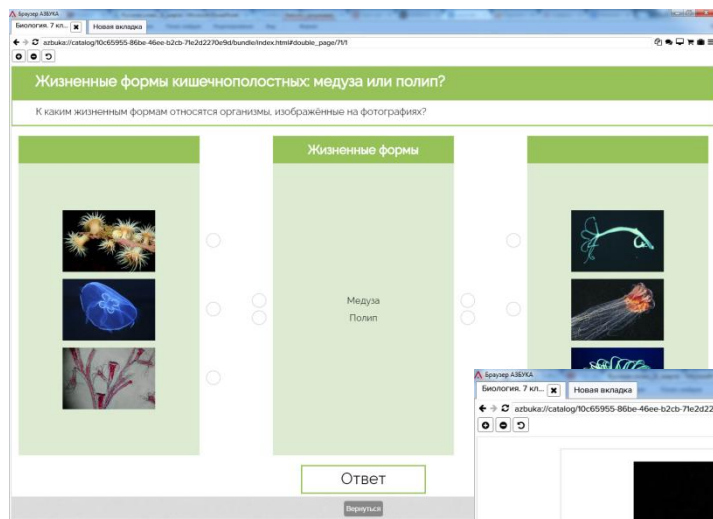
Браузер АЗБУКА
Биология. 7 кл... Новая вкладка
azbuka://catalog/10c65955-86be-46ee-b2cb-71e2d2270e9d/bundle/index.html#double_page/71/1

Жизненные формы кишечнополостных: медуза или полип?

К каким жизненным формам относятся организмы, изображённые на фотографиях?

Жизненные формы

Медуза
Полип

Ответ

Вернуться

Браузер АЗБУКА
Биология. 7 кл... Новая вкладка
azbuka://catalog/10c65955-86be-46ee-b2cb-71e2d22